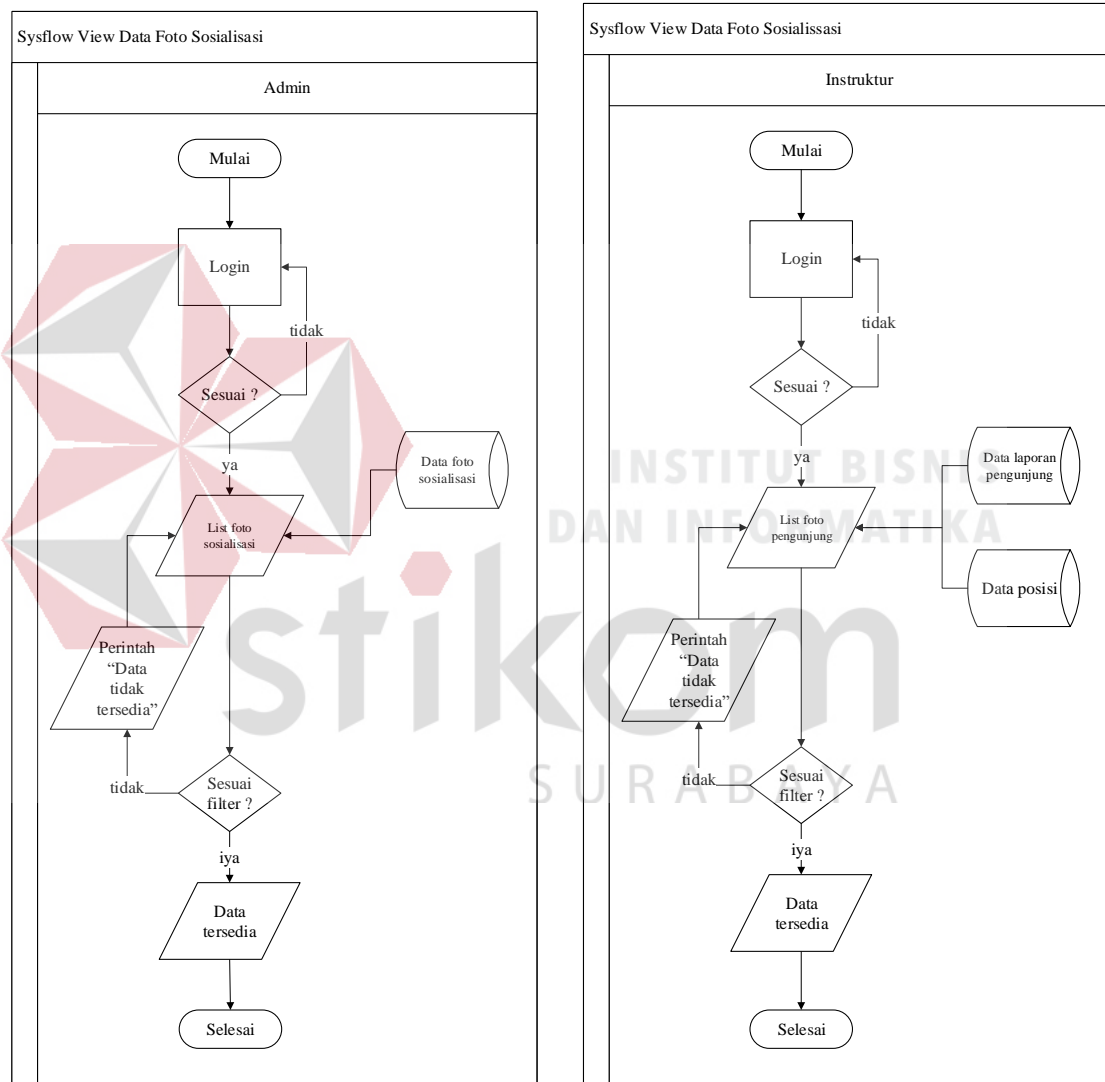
Sysflow View Data Foto Sosialisasi

Admin

Mulai

Login

tidak

Sesuai ?

ya

Data foto sosialisasi

List foto sosialisasi

Perintah "Data tidak tersedia"

tidak

Sesuai filter ?

iya

Data tersedia

Selesai

Sysflow View Data Foto Sosialissasi

Instruktur

Mulai

Login

tidak

Sesuai ?

ya

Data laporan pengunjung

List foto pengunjung

Data posisi

Perintah "Data tidak tersedia"

tidak

Sesuai filter ?

iya

Data tersedia

Selesai

INSTITUT BISNIS DAN INFORMATIKA

stikom

SURABAYA